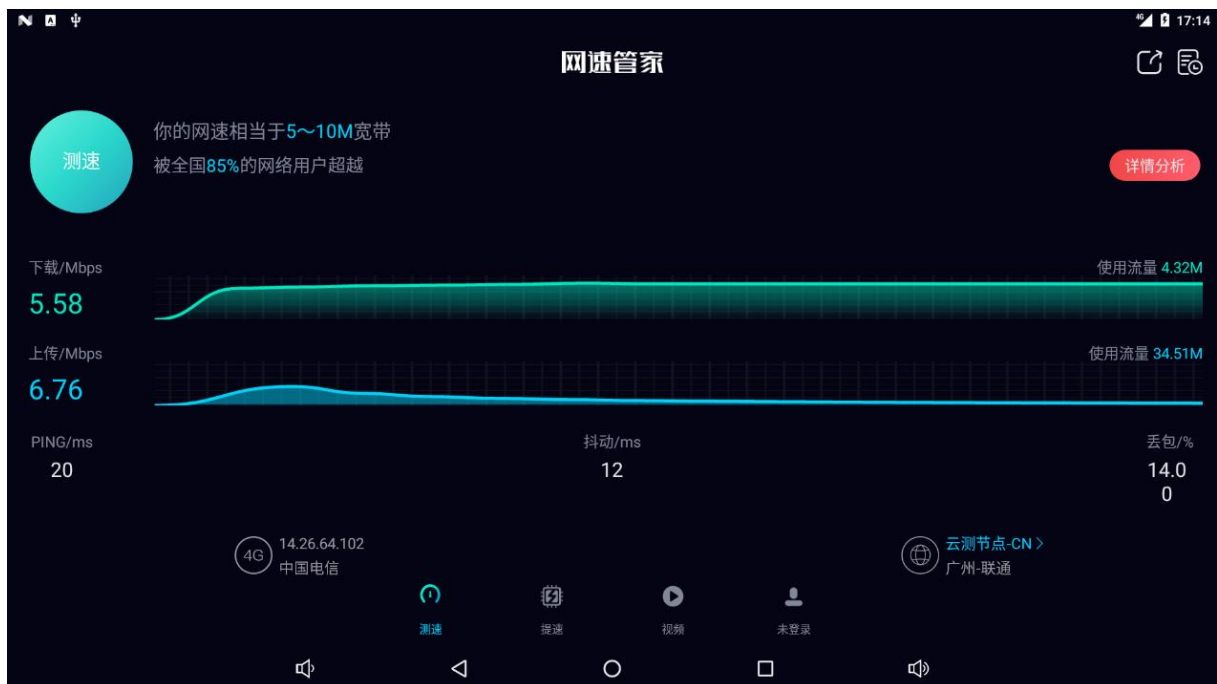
17:14

网速管家

测速

你的网速相当于5～10M宽带
被全国85%的网络用户超越

详情分析

下载/Mbps
5.58

使用流量 4.32M

上传/Mbps
6.76

使用流量 34.51M

PING/ms
20

抖动/ms
12

丢包/%
14.0
0

4G
14.26.64.102
中国电信

云测节点-CN >
广州-联通

测速
提速
视频
未登录